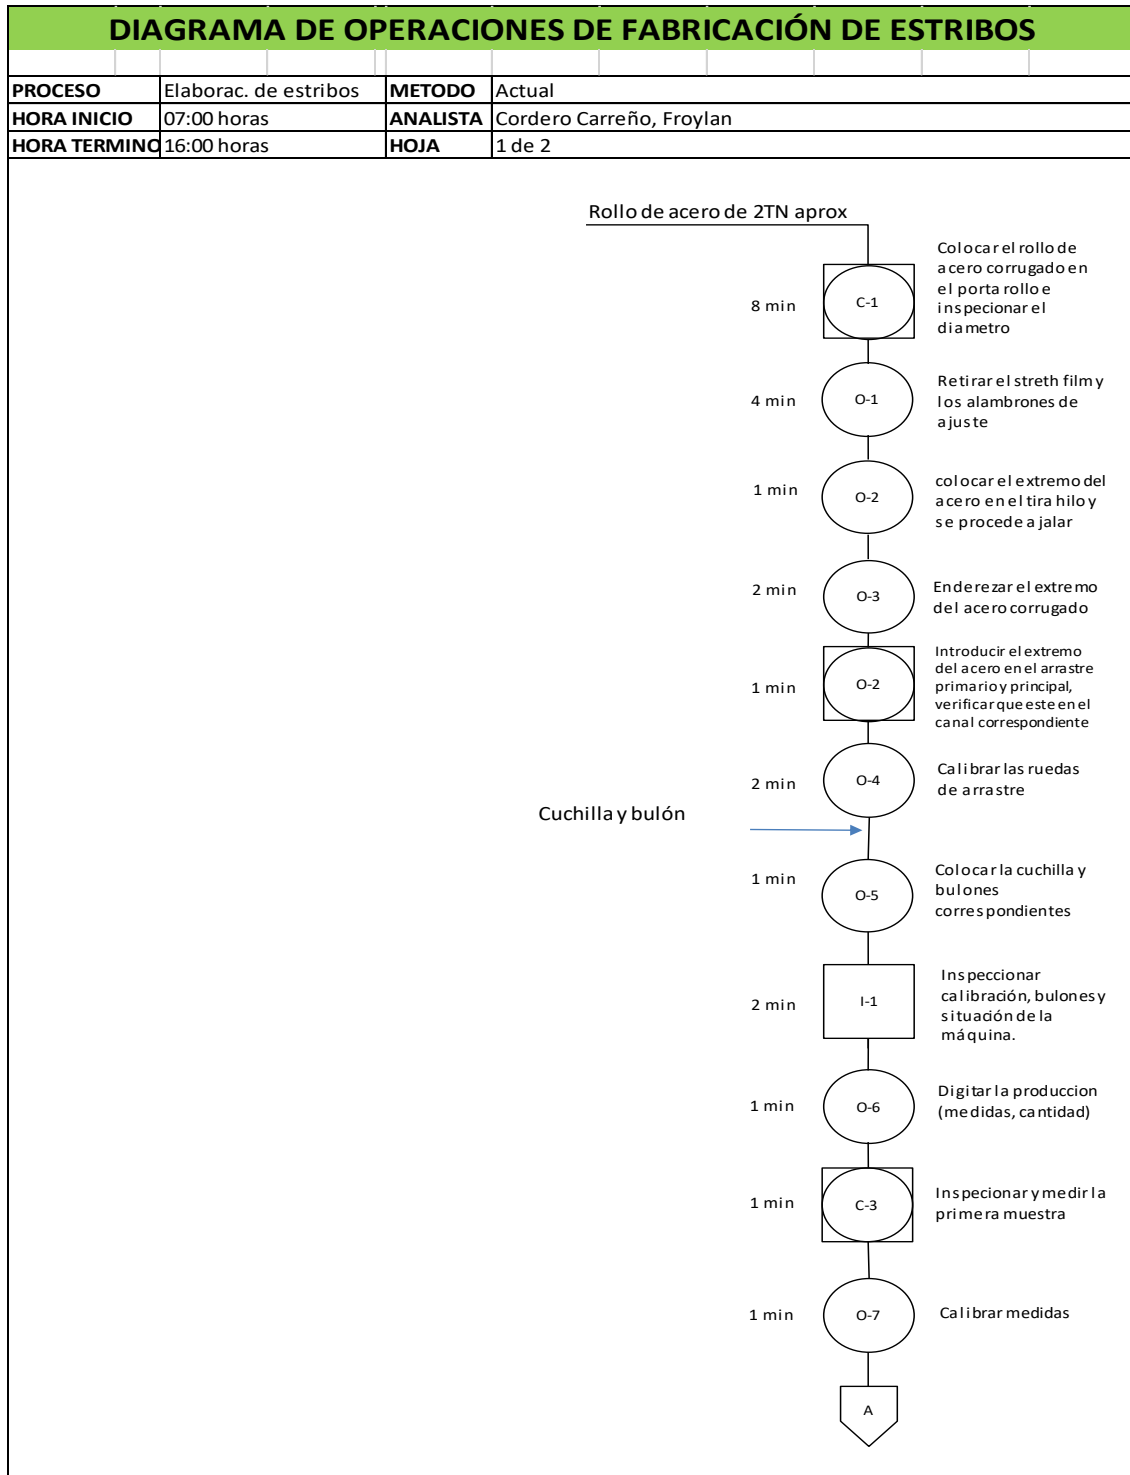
DIAGRAMA DE OPERACIONES DE FABRICACIÓN DE ESTRIBOS

| PROCESO | Elaborac. de estribos | METODO | Actual |
|---|---|---|---|
| HORA INICIO | 07:00 horas | ANALISTA | Cordero Carreño, Froylan |
| HORA TERMINO | 16:00 horas | HOJA | 1 de 2 |

Rollo de acero de 2TN aprox

8 min C-1 Colocar el rollo de acero corrugado en el porta rollo e inspecionar el diametro

4 min O-1 Retirar el streth film y los alambrones de ajuste

1 min O-2 colocar el extremo del acero en el tira hilo y se procede a jalar

2 min O-3 Enderezar el extremo del acero corrugado

1 min O-2 Introducir el extremo del acero en el arrastre primario y principal, verificar que este en el canal correspondiente

2 min O-4 Calibrar las ruedas de arrastre

Cuchilla y bulón

1 min O-5 Colocar la cuchilla y bulones correspondientes

2 min I-1 Inspeccionar calibración, bulones y situación de la máquina.

1 min O-6 Digitar la produccion (medidas, cantidad)

1 min C-3 Inspecionar y medir la primera muestra

1 min O-7 Calibrar medidas

A